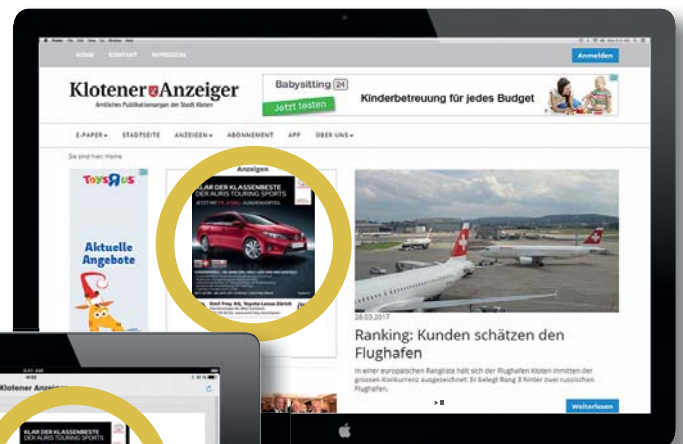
HOME KONTAKT IMPRESSUM

Anmelden

Klotener Anzeiger
Amtliches Publikationsorgan der Stadt Kloten

Babysitting 24
Jetzt testen
Kinderbetreuung für jedes Budget

E-PAPER ▾ STADTSEITE ANZEIGEN ▾ ABONNEMENT APP ÜBER UNS ▾

Sie sind hier: Home

TOYS R US

Aktuelle Angebote

Anzeigen

KLAR DER KLASSENBESTE
DER AURIS TOURING SPORTS

Emil Frey AG, Toyota-Lexus-Zürich

28.03.2017

Ranking: Kunden schätzen den Flughafen

In einer europäischen Rangliste hält sich der Flughafen Kloten inmitten der grossen Konkurrenz ausgezeichnet: Er belegt Rang 3 hinter zwei russischen Flughäfen.

Weiterlesen

Klotener Anzeiger

KLAR DER KLASSENBESTE
DER AURIS TOURING SPORTS